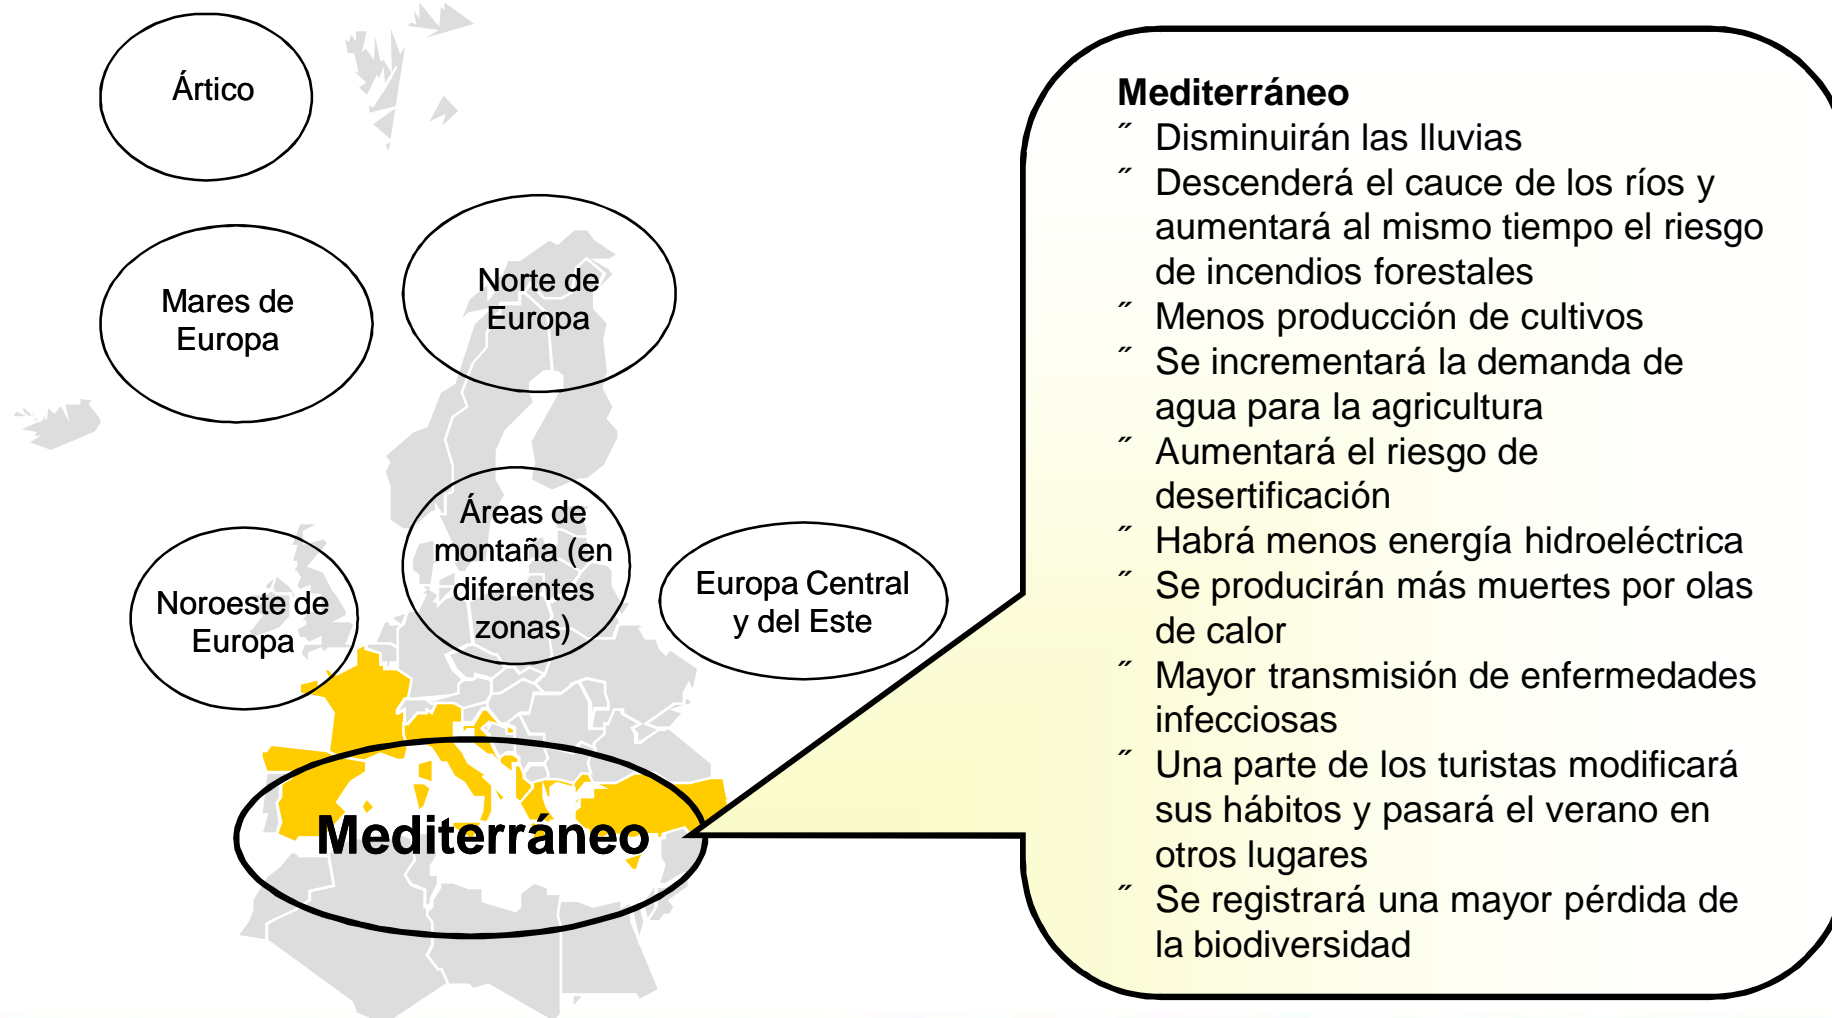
Ártico

Mares de Europa

Norte de Europa

Áreas de montaña (en diferentes zonas)

Noroeste de Europa

Europa Central y del Este

Mediterráneo

Mediterráneo
˝ Disminuirán las lluvias
˝ Descenderá el cauce de los ríos y aumentará al mismo tiempo el riesgo de incendios forestales
˝ Menos producción de cultivos
˝ Se incrementará la demanda de agua para la agricultura
˝ Aumentará el riesgo de desertificación
˝ Habrá menos energía hidroeléctrica
˝ Se producirán más muertes por olas de calor
˝ Mayor transmisión de enfermedades infecciosas
˝ Una parte de los turistas modificará sus hábitos y pasará el verano en otros lugares
˝ Se registrará una mayor pérdida de la biodiversidad